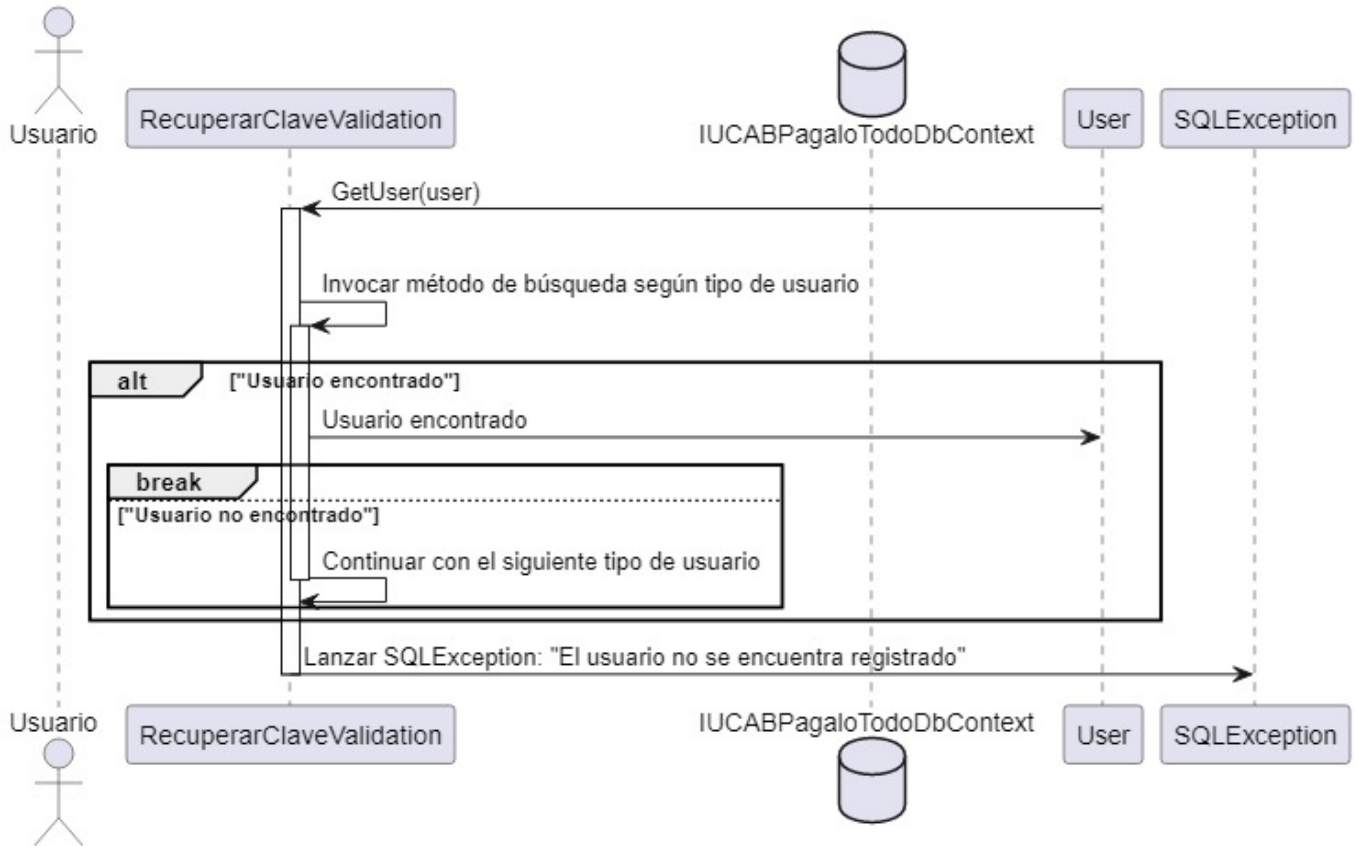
Usuario

RecuperarClaveValidation

IUCABPagaloTodoDbContext

User

SQLException

GetUser(user)

Invocar método de búsqueda según tipo de usuario

alt

["Usuario encontrado"]

Usuario encontrado

break

["Usuario no encontrado"]

Continuar con el siguiente tipo de usuario

Lanzar SQLException: "El usuario no se encuentra registrado"

Usuario

RecuperarClaveValidation

IUCABPagaloTodoDbContext

User

SQLException